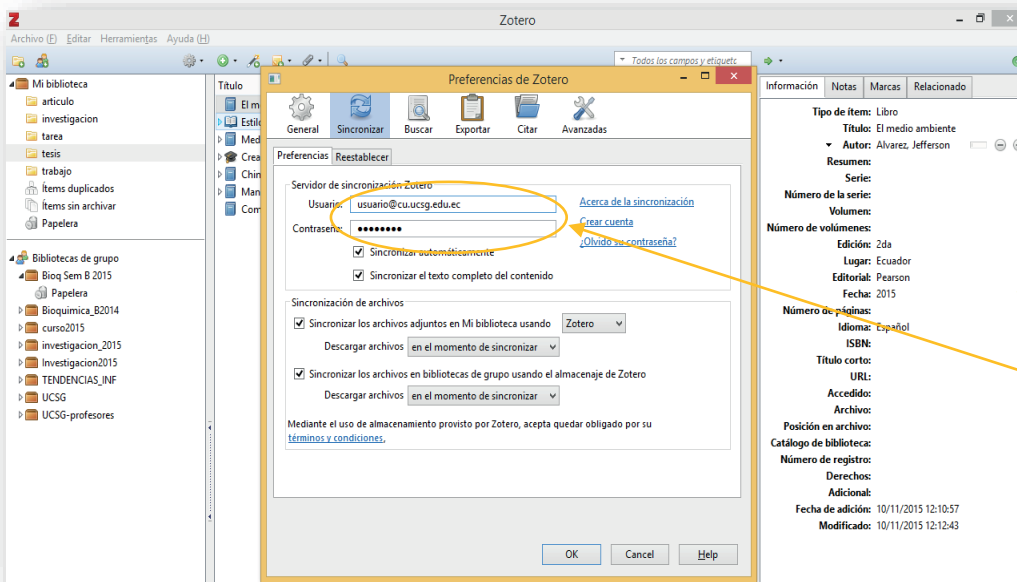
Zotero

Archivo (F) Editar Herramientas Ayuda (H)

Todos los campos y etiquetas

Mi biblioteca
articulo
investigacion
tarea
tesis
trabajo
Ítems duplicados
Ítems sin archivar
Papelera

Bibliotecas de grupo
Bioq Sem B 2015
Papelera
Bioquimica_B2014
curso2015
investigacion_2015
Investigacion2015
TENDENCIAS_INF
UCSG
UCSG-profesores

Título
El m
Estilo
Med
Crea
Chin
Man
Com

Preferencias de Zotero

General Sincronizar Buscar Exportar Citar Avanzadas

Preferencias Reestablecer

Servidor de sincronización Zotero
Usuario: usuario@cu.ucsg.edu.ec
Contraseña: ••••••••
Acerca de la sincronización
Crear cuenta
¿Olvidó su contraseña?
Sincronizar automáticamente
Sincronizar el texto completo del contenido

Sincronización de archivos
Sincronizar los archivos adjuntos en Mi biblioteca usando Zotero
Descargar archivos en el momento de sincronizar
Sincronizar los archivos en bibliotecas de grupo usando el almacenaje de Zotero
Descargar archivos en el momento de sincronizar

Mediante el uso de almacenamiento provisto por Zotero, acepta quedar obligado por su términos y condiciones.

OK Cancel Help

Información Notas Marcas Relacionado

Tipo de ítem: Libro
Título: El medio ambiente
Autor: Alvarez, Jefferson
Resumen:
Serie:
Número de la serie:
Volumen:
Número de volúmenes:
Edición: 2da
Lugar: Ecuador
Editorial: Pearson
Fecha: 2015
Número de páginas:
Idioma: Español
ISBN:
Título corto:
URL:
Accedido:
Archivo:
Posición en archivo:
Catálogo de biblioteca:
Número de registro:
Derechos:
Adicional:
Fecha de adición: 10/11/2015 12:10:57
Modificado: 10/11/2015 12:12:43